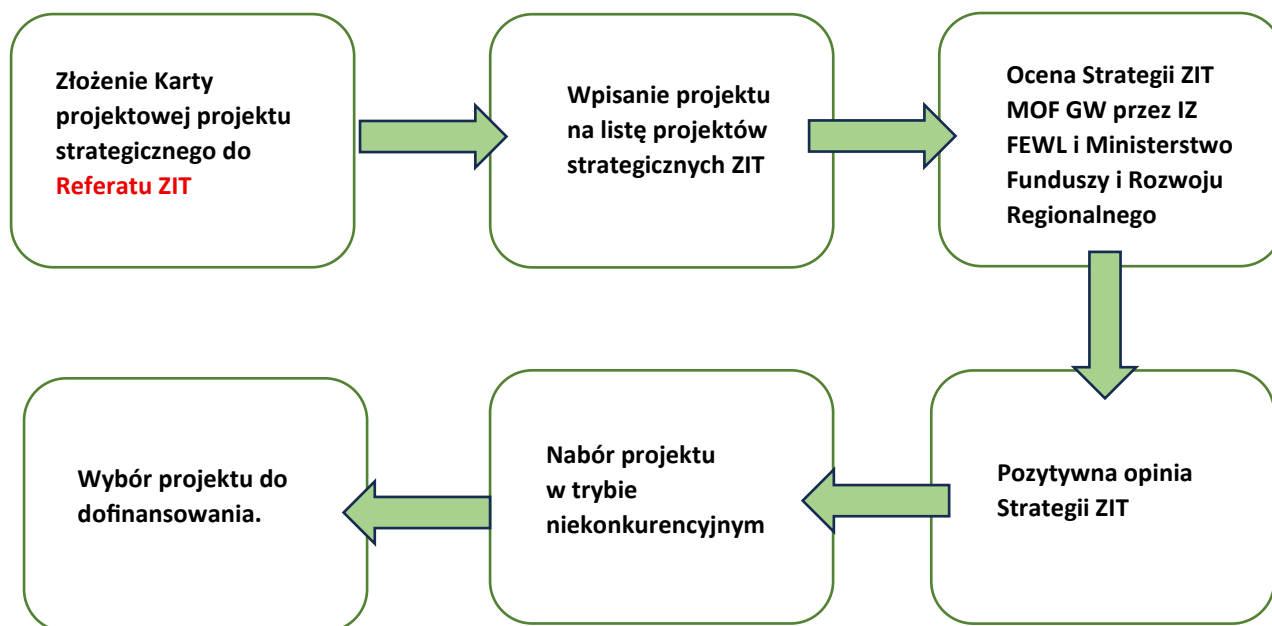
Złożenie Karty projektowej projektu strategicznego do Referatu ZIT

Wpisanie projektu na listę projektów strategicznych ZIT

Ocena Strategii ZIT MOF GW przez IZ FEWL i Ministerstwo Funduszy i Rozwoju Regionalnego

Pozytywna opinia Strategii ZIT

Nabór projektu w trybie niekonkurencyjnym

Wybór projektu do dofinansowania.